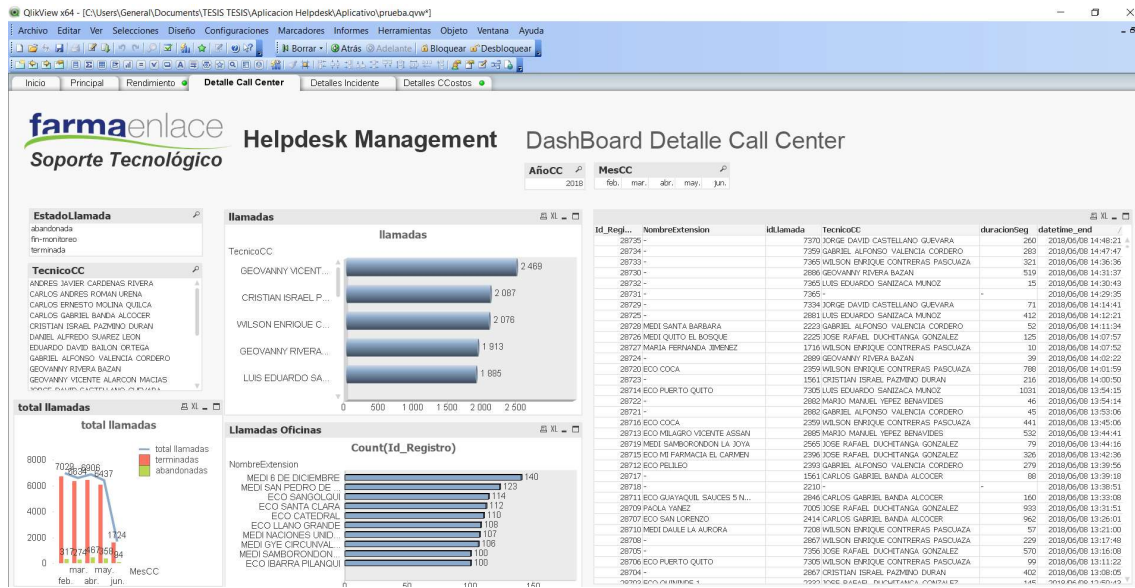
QlikView x64 - [C:\Users\General\Documents\TESIS TESIS\Aplicacion Helpdesk\Aplicativo\prueba.qvw*]

Archivo Editar Ver Selecciones Diseño Configuraciones Marcadores Informes Herramientas Objeto Ventana Ayuda

Borrar Atrás Adelante Bloquear Desbloquear

Inicio Principal Rendimiento Detalle Call Center Detalles Incidente Detalles CCostos

farmaenlace
Soporte Tecnológico

Helpdesk Management

DashBoard Detalle Call Center

AñoCC 2018
MesCC feb. mar. abr. may. jun.

EstadoLlamada
abandonada
fin-monitoreo
terminada

TecnicoCC
ANDRES JAVIER CARDENAS RIVERA
CARLOS ANDRES ROMAN URENA
CARLOS ERNESTO MOLINA QUILCA
CARLOS GABRIEL BANDA ALCOCER
CRISTIAN ISRAEL PAZMINO DURAN
DANIEL ALFREDO SUAREZ LEON
EDUARDO DAVID BAILON ORTEGA
GABRIEL ALFONSO VALENCIA CORDERO
GEOVANNY RIVERA BAZAN
GEOVANNY VICENTE ALARCON MACIAS

llamadas
llamadas
TecnicoCC
GEOVANNY VICENT... 2 469
CRISTIAN ISRAEL P... 2 087
WILSON ENRIQUE C... 2 076
GEOVANNY RIVERA... 1 913
LUIS EDUARDO SA... 1 885
0 500 1 000 1 500 2 000 2 500

total llamadas
total llamadas
total llamadas
terminadas
abandonadas
8000 6000 4000 2000 0
7029 6834 6906 6437 1724 317 274 367 358 94
feb. mar. abr. may. jun.
MesCC

Llamadas Oficinas
Count(Id_Registro)
NombreExtension
MEDI 6 DE DICIEMBRE 140
MEDI SAN PEDRO DE ... 123
ECO SANGOLQUI 114
ECO SANTA CLARA 112
ECO CATEDRAL 110
ECO LLANO GRANDE 108
MEDI NACIONES UNID... 107
MEDI GYE CIRCUNVAL... 106
MEDI SAMBORONDON... 100
ECO IBARRA PILANQUI 100
0 50 100 150

| Id_Regi... | NombreExtension | idLlamada | TecnicoCC | duracionSeg | datetime_end |
|---|---|---|---|---|---|
| 28735 | - | 7370 | JORGE DAVID CASTELLANO GUEVARA | 260 | 2018/06/08 14:48:21 |
| 28734 | - | 7359 | GABRIEL ALFONSO VALENCIA CORDERO | 283 | 2018/06/08 14:47:47 |
| 28733 | - | 7365 | WILSON ENRIQUE CONTRERAS PASCUAZA | 321 | 2018/06/08 14:36:36 |
| 28730 | - | 2886 | GEOVANNY RIVERA BAZAN | 519 | 2018/06/08 14:31:37 |
| 28732 | - | 7365 | LUIS EDUARDO SANIZACA MUNOZ | 15 | 2018/06/08 14:30:43 |
| 28731 | - | 7365 | - | - | 2018/06/08 14:29:35 |
| 28729 | - | 7334 | JORGE DAVID CASTELLANO GUEVARA | 71 | 2018/06/08 14:14:41 |
| 28725 | - | 2881 | LUIS EDUARDO SANIZACA MUNOZ | 412 | 2018/06/08 14:12:21 |
| 28728 | MEDI SANTA BARBARA | 2223 | GABRIEL ALFONSO VALENCIA CORDERO | 52 | 2018/06/08 14:11:34 |
| 28726 | MEDI QUITO EL BOSQUE | 2225 | JOSE RAFAEL DUCHITANGA GONZALEZ | 125 | 2018/06/08 14:07:57 |
| 28727 | MARIA FERNANDA JIMENEZ | 1716 | WILSON ENRIQUE CONTRERAS PASCUAZA | 10 | 2018/06/08 14:07:52 |
| 28724 | - | 2889 | GEOVANNY RIVERA BAZAN | 39 | 2018/06/08 14:02:22 |
| 28720 | ECO COCA | 2359 | WILSON ENRIQUE CONTRERAS PASCUAZA | 788 | 2018/06/08 14:01:59 |
| 28723 | - | 1561 | CRISTIAN ISRAEL PAZMINO DURAN | 216 | 2018/06/08 14:00:50 |
| 28714 | ECO PUERTO QUITO | 7305 | LUIS EDUARDO SANIZACA MUNOZ | 1031 | 2018/06/08 13:54:15 |
| 28722 | - | 2882 | MARIO MANUEL YEPEZ BENAVIDES | 46 | 2018/06/08 13:54:14 |
| 28721 | - | 2882 | GABRIEL ALFONSO VALENCIA CORDERO | 45 | 2018/06/08 13:53:06 |
| 28716 | ECO COCA | 2359 | WILSON ENRIQUE CONTRERAS PASCUAZA | 441 | 2018/06/08 13:45:06 |
| 28713 | ECO MILAGRO VICENTE ASSAN | 2885 | MARIO MANUEL YEPEZ BENAVIDES | 532 | 2018/06/08 13:44:41 |
| 28719 | MEDI SAMBORONDON LA JOYA | 2565 | JOSE RAFAEL DUCHITANGA GONZALEZ | 79 | 2018/06/08 13:44:16 |
| 28715 | ECO MI FARMACIA EL CARMEN | 2396 | JOSE RAFAEL DUCHITANGA GONZALEZ | 326 | 2018/06/08 13:42:36 |
| 28712 | ECO PELILEO | 2393 | GABRIEL ALFONSO VALENCIA CORDERO | 279 | 2018/06/08 13:39:56 |
| 28717 | - | 1561 | CARLOS GABRIEL BANDA ALCOCER | 88 | 2018/06/08 13:39:56 |
| 28718 | - | 2210 | - | - | 2018/06/08 13:38:51 |
| 28711 | ECO GUAYAQUIL SAUCES 5 N... | 2846 | CARLOS GABRIEL BANDA ALCOCER | 160 | 2018/06/08 13:33:08 |
| 28709 | PAOLA YANEZ | 7005 | JOSE RAFAEL DUCHITANGA GONZALEZ | 933 | 2018/06/08 13:31:51 |
| 28707 | ECO SAN LORENZO | 2414 | CARLOS GABRIEL BANDA ALCOCER | 962 | 2018/06/08 13:26:01 |
| 28710 | MEDI DAULE LA AURORA | 7208 | WILSON ENRIQUE CONTRERAS PASCUAZA | 57 | 2018/06/08 13:21:00 |
| 28708 | - | 2867 | WILSON ENRIQUE CONTRERAS PASCUAZA | 229 | 2018/06/08 13:17:48 |
| 28705 | - | 7356 | JOSE RAFAEL DUCHITANGA GONZALEZ | 570 | 2018/06/08 13:16:08 |
| 28706 | ECO PUERTO QUITO | 7305 | WILSON ENRIQUE CONTRERAS PASCUAZA | 99 | 2018/06/08 13:11:22 |
| 28704 | - | 2867 | CRISTIAN ISRAEL PAZMINO DURAN | 402 | 2018/06/08 13:08:05 |